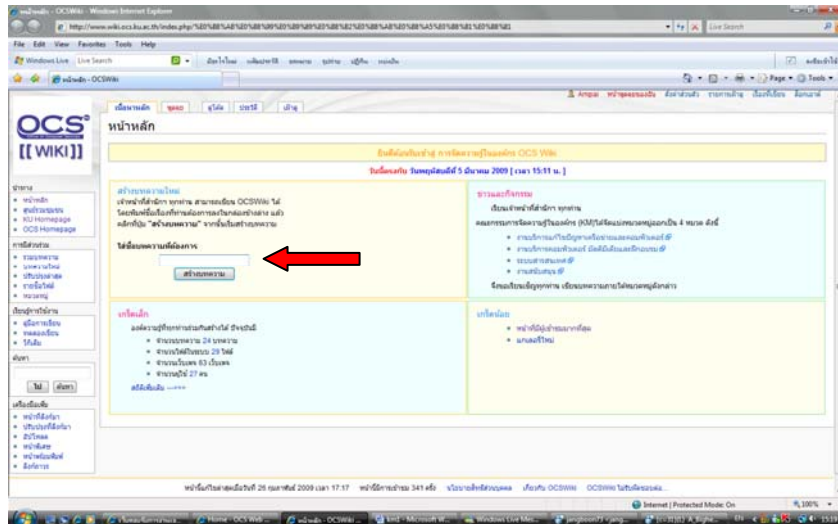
หน้าหลัก - OCSWiki - Windows Internet Explorer

http://www.wiki.ocs.ku.ac.th/index.php/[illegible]

Live Search

File Edit View Favorites Tools Help

Windows Live Live Search

หน้าหลัก - OCSWiki

Page Tools

Ampai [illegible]

เนื้อหาหลัก พูดคุย แก้ไข ประวัติ เฝ้าดู

OCS [[ WIKI]]

หน้าหลัก

ยินดีต้อนรับเข้าสู่ การจัดการความรู้ในองค์กร OCS Wiki

วันนี้ตรงกับ วันพฤหัสบดีที่ 5 มีนาคม 2009 [ เวลา 15:11 น. ]

สร้างบทความใหม่

เจ้าหน้าที่สำนัก ทุกท่าน สามารถเขียน OCSWiki ได้ โดยพิมพ์ชื่อเรื่องที่ท่านต้องการลงในกล่องข้างล่าง แล้วคลิกปุ่ม "สร้างบทความ" จากนั้นเริ่มสร้างบทความ

ใส่ชื่อบทความที่ต้องการ

สร้างบทความ

ข่าวและกิจกรรม

เรียนเจ้าหน้าที่สำนัก ทุกท่าน

คณะกรรมการจัดการความรู้ในองค์กร (KM)ได้จัดแบ่งหมวดหมู่ออกเป็น 4 หมวด ดังนี้

งานบริการแก้ไขปัญหาเครื่องคอมพิวเตอร์
งานบริการคอมพิวเตอร์ ยัดพิมพ์ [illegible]
ระบบสารสนเทศ
งานสนับสนุน

จึงขอเรียนเชิญทุกท่าน เขียนบทความภายใต้หมวดดังกล่าว

เกร็ดเล็ก

องค์ความรู้ที่ทุกท่านร่วมกันสร้างได้ ปัจจุบันมี

จำนวนบทความ 24 บทความ
จำนวนไฟล์ในระบบ 29 ไฟล์
จำนวนเรียนชม 63 เรียนชม
จำนวนผู้ใช้ 27 คน

สถิติเพิ่มเติม --->>>

เกร็ดน้อย

หน้าที่มีผู้เข้าชมมากที่สุด
แกนเลอร์รี่ใหม่

นำทาง
หน้าหลัก
สุ่มบทความ
KU Homepage
OCS Homepage

การมีส่วนร่วม
รวมบทความ
บทความใหม่
ปรับปรุงล่าสุด
อัปโหลดไฟล์
หมวดหมู่

เรียนรู้การใช้งาน
คู่มือการเขียน
ทดลองเขียน
วิธีใช้

ค้นหา

ไป ค้นหา

เครื่องมือเพิ่ม
หน้าที่ลิงก์มา
ปรับปรุงที่เกี่ยวโยง
อัปโหลด
หน้าพิเศษ
หน้าพร้อมพิมพ์
ลิงก์ถาวร

หน้านี้แก้ไขล่าสุดเมื่อวันที่ 26 กุมภาพันธ์ 2009 เวลา 17:17 หน้านี้มีการเข้าชม 341 ครั้ง นโยบายสิทธิส่วนบุคคล เกี่ยวกับ OCSWiki OCSWiki ไม่รับผิดชอบต่อ...

Internet | Protected Mode: On 100%